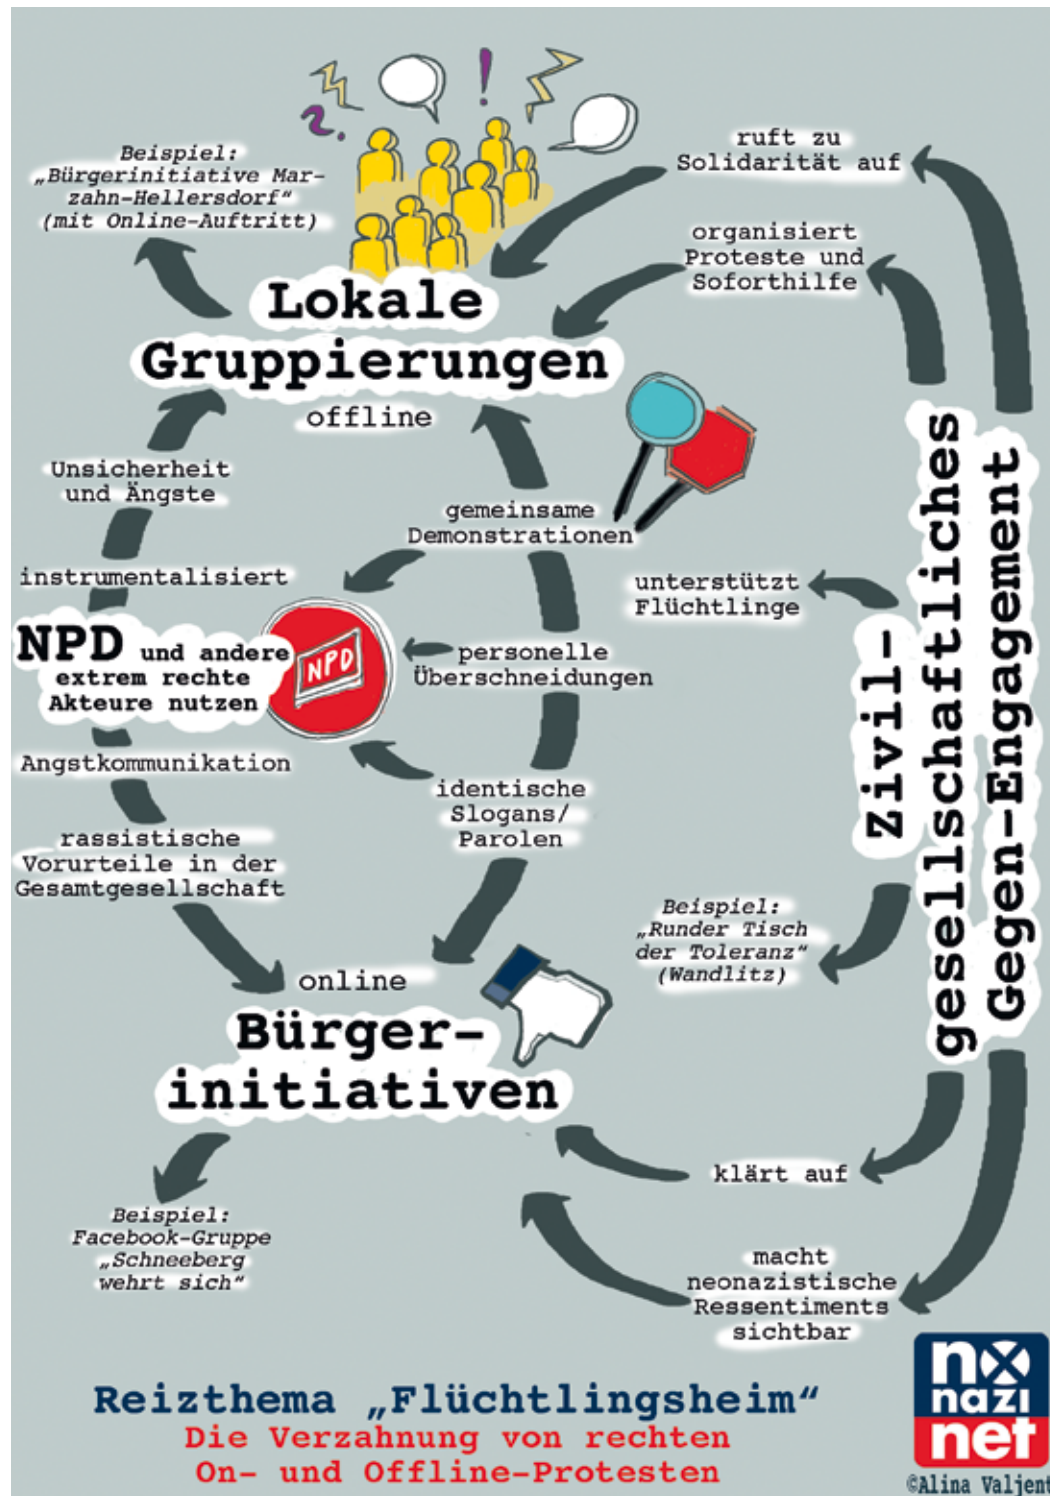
Beispiel: „Bürgerinitiative Marzahn-Hellersdorf“ (mit Online-Auftritt)

?

!

Lokale Gruppierungen

offline

ruft zu Solidarität auf

organisiert Proteste und Soforthilfe

Unsicherheit und Ängste

instrumentalisiert

gemeinsame Demonstrationen

unterstützt Flüchtlinge

NPD und andere extrem rechte Akteure nutzen

NPD

personelle Überschneidungen

Angstkommunikation

identische Slogans/ Parolen

rassistische Vorurteile in der Gesamtgesellschaft

Zivil-gesellschaftliches Gegen-Engagement

Beispiel: „Runder Tisch der Toleranz“ (Wandlitz)

online

Bürger-initiativen

klärt auf

Beispiel: Facebook-Gruppe „Schneeberg wehrt sich“

macht neonazistische Ressentiments sichtbar

no nazi net

Reizthema „Flüchtlingsheim“

Die Verzahnung von rechten On- und Offline-Protesten

©Alina Valjent